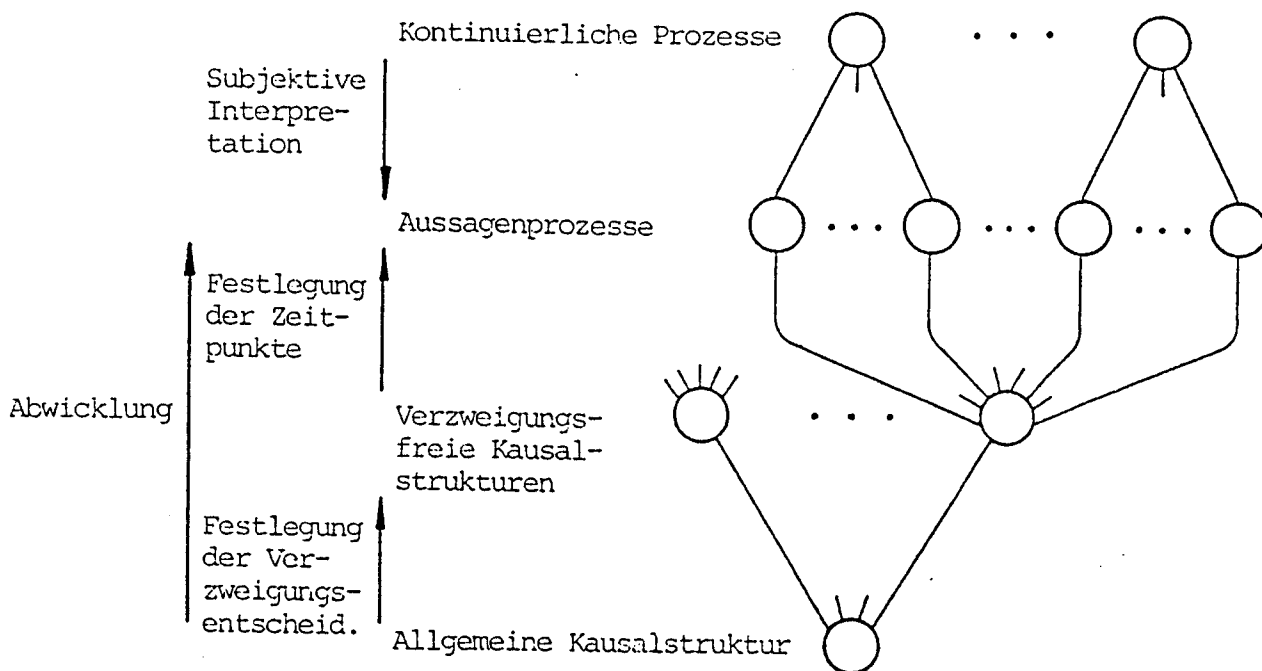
Kontinuierliche Prozesse

Subjektive Interpretation

Aussagenprozesse

Festlegung der Zeitpunkte

Abwicklung

Verzweigungsfreie Kausalstrukturen

Festlegung der Verzweigungsentscheid.

Allgemeine Kausalstruktur